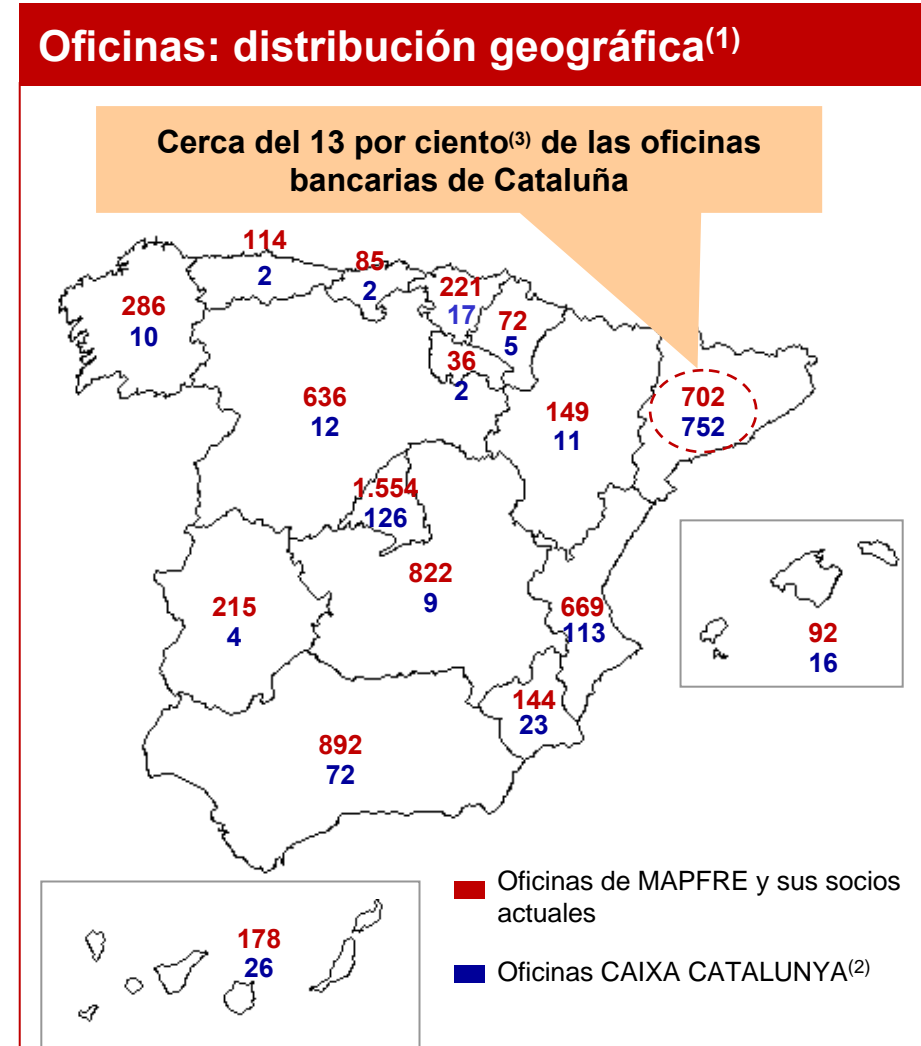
Oficinas: distribución geográfica$^{(1)}$

Cerca del 13 por ciento$^{(3)}$ de las oficinas bancarias de Cataluña

114
2

85
2

286
10

221
17

72
5

36
2

636
12

149
11

702
752

1.554
126

822
9

215
4

669
113

92
16

144
23

892
72

178
26

Oficinas de MAPFRE y sus socios actuales

Oficinas CAIXA CATALUNYA$^{(2)}$